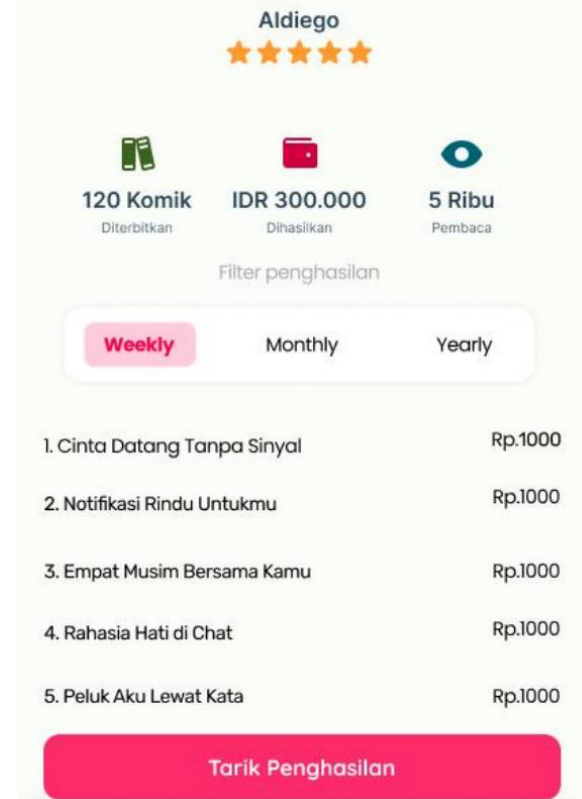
Aldiego

120 Komik
Diterbitkan

IDR 300.000
Dihasilkan

5 Ribu
Pembaca

Filter penghasilan

Weekly
Monthly
Yearly

1. Cinta Datang Tanpa Sinyal
Rp.1000

2. Notifikasi Rindu Untukmu
Rp.1000

3. Empat Musim Bersama Kamu
Rp.1000

4. Rahasia Hati di Chat
Rp.1000

5. Peluk Aku Lewat Kata
Rp.1000

Tarik Penghasilan